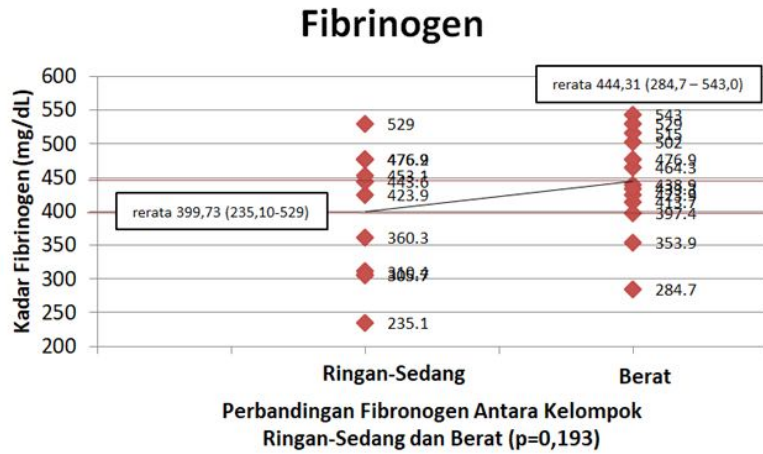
Fibrinogen

rerata 444,31 (284,7 – 543,0)

Kadar Fibrinogen (mg/dL)

600
550
500
450
400
350
300
250
200

529
476.9
453.1
443.6
423.9
360.3
309.4
305.7
235.1

rerata 399,73 (235,10-529)

543
529
515
502
476.9
464.3
438.9
433.9
423.7
413.7
397.4
353.9
284.7

Ringan-Sedang

Berat

Perbandingan Fibronogen Antara Kelompok Ringan-Sedang dan Berat (p=0,193)